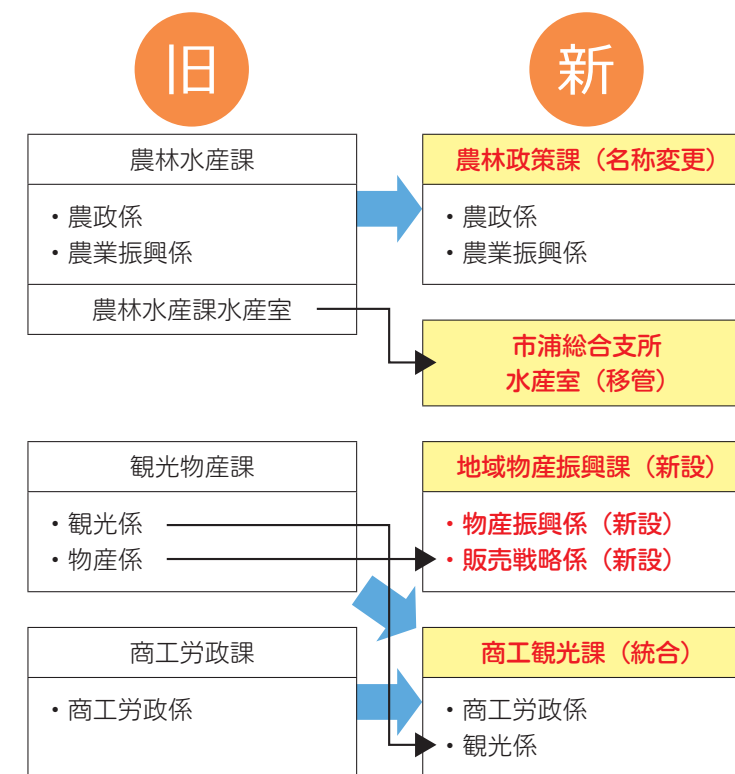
旧

新

農林水産課

・農政係
・農業振興係

農林水産課水産室

農林政策課（名称変更）

・農政係
・農業振興係

市浦総合支所
水産室（移管）

観光物産課

・観光係
・物産係

地域物産振興課（新設）

・物産振興係（新設）
・販売戦略係（新設）

商工労政課

・商工労政係

商工観光課（統合）

・商工労政係
・観光係